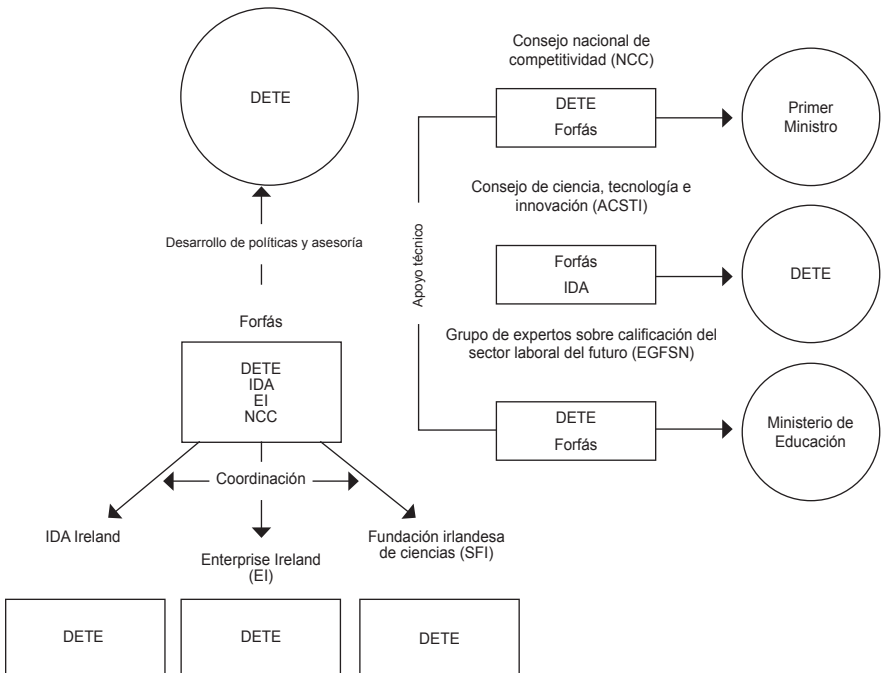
DETE

Desarrollo de políticas y asesoría

Forfás

DETE
IDA
EI
NCC

Coordinación

IDA Ireland

Enterprise Ireland (EI)

Fundación irlandesa de ciencias (SFI)

DETE

DETE

DETE

Consejo nacional de competitividad (NCC)

DETE
Forfás

Primer Ministro

Consejo de ciencia, tecnología e innovación (ACSTI)

Forfás
IDA

DETE

Apoyo técnico

Grupo de expertos sobre calificación del sector laboral del futuro (EGFSN)

DETE
Forfás

Ministerio de Educación